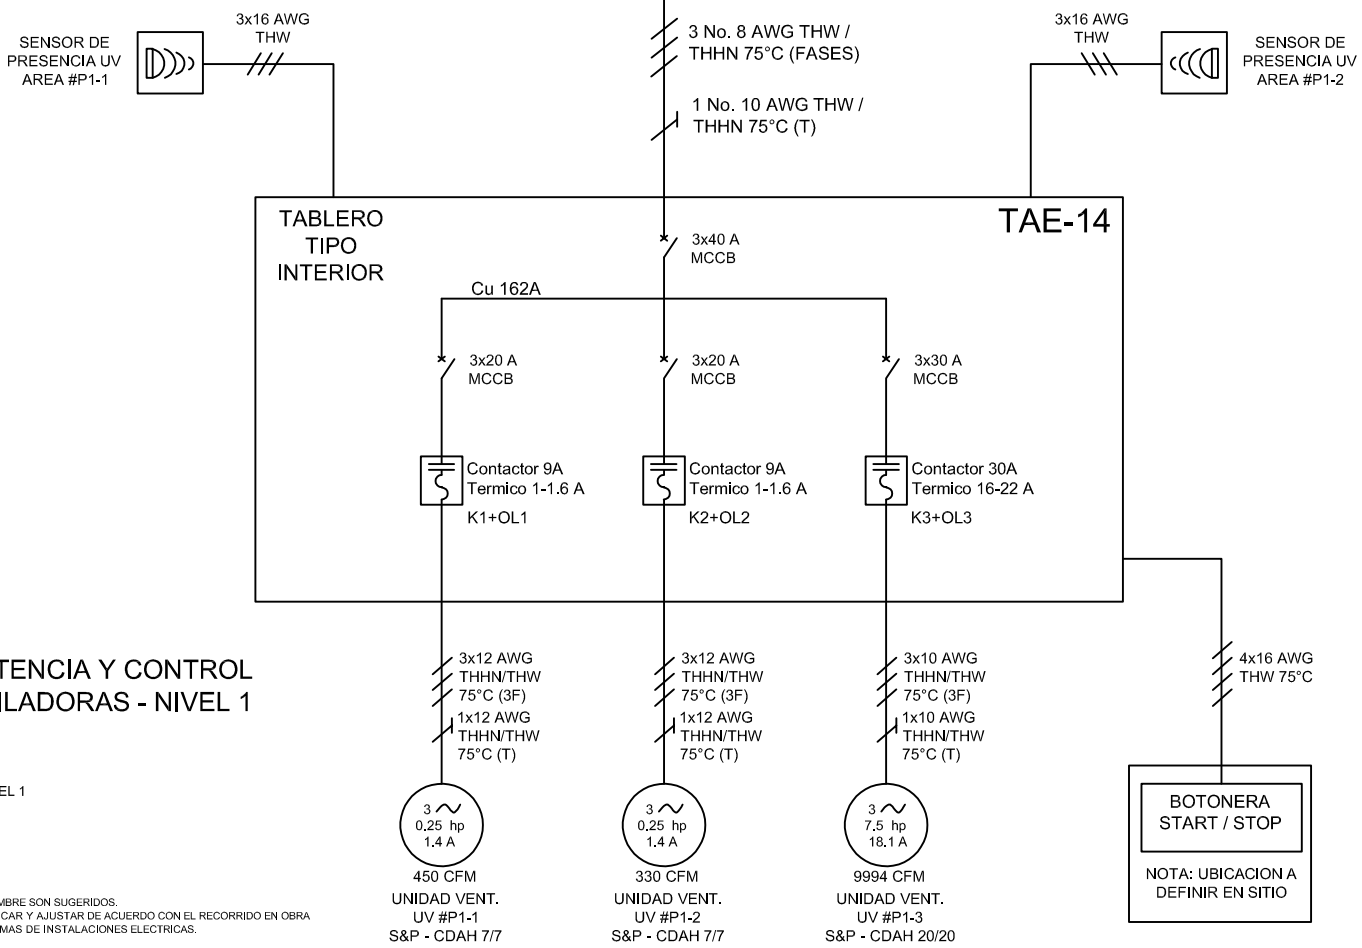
SENSOR DE PRESENCIA UV AREA #P1-1

3x16 AWG THW

3 No. 8 AWG THW / THHN 75°C (FASES)

1 No. 10 AWG THW / THHN 75°C (T)

3x16 AWG THW

SENSOR DE PRESENCIA UV AREA #P1-2

TABLERO TIPO INTERIOR

TAE-14

3x40 A MCCB

Cu 162A

3x20 A MCCB

3x20 A MCCB

3x30 A MCCB

Contactor 9A Termico 1-1.6 A

K1+OL1

Contactor 9A Termico 1-1.6 A

K2+OL2

Contactor 30A Termico 16-22 A

K3+OL3

TENCIA Y CONTROL
ILADORAS - NIVEL 1

EL 1

3x12 AWG THHN/THW 75°C (3F)
1x12 AWG THHN/THW 75°C (T)

3x12 AWG THHN/THW 75°C (3F)
1x12 AWG THHN/THW 75°C (T)

3x10 AWG THHN/THW 75°C (3F)
1x10 AWG THHN/THW 75°C (T)

4x16 AWG THW 75°C

3 $\sim$
0.25 hp
1.4 A

3 $\sim$
0.25 hp
1.4 A

3 $\sim$
7.5 hp
18.1 A

BOTONERA START / STOP

NOTA: UBICACION A DEFINIR EN SITIO

450 CFM
UNIDAD VENT.
UV #P1-1
S&P - CDAH 7/7

330 CFM
UNIDAD VENT.
UV #P1-2
S&P - CDAH 7/7

9994 CFM
UNIDAD VENT.
UV #P1-3
S&P - CDAH 20/20

MBRE SON SUGERIDOS.
CAR Y AJUSTAR DE ACUERDO CON EL RECORRIDO EN OBRA
MAS DE INSTALACIONES ELECTRICAS.